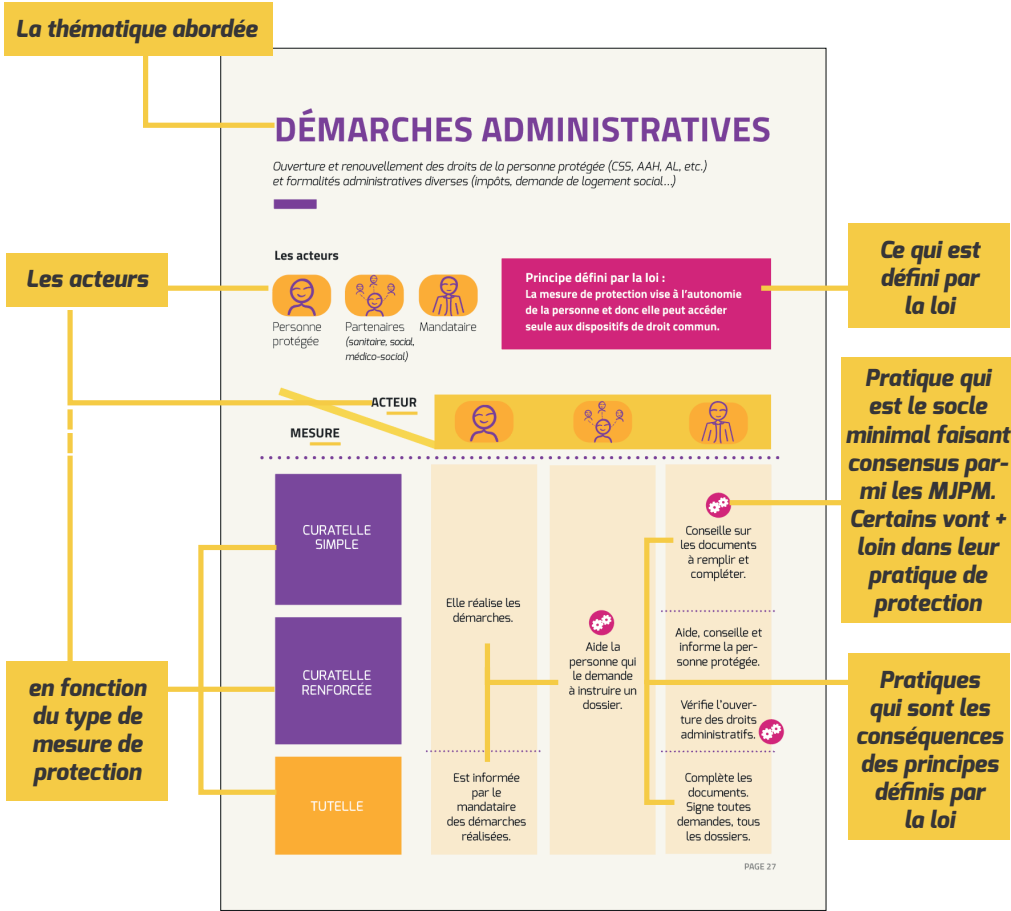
La thématique abordée

DÉMARCHES ADMINISTRATIVES

Ouverture et renouvellement des droits de la personne protégée (CSS, AAH, AL, etc.) et formalités administratives diverses (impôts, demande de logement social...)

Les acteurs

Ce qui est défini par la loi

Les acteurs

Personne protégée

Partenaires (sanitaire, social, médico-social)

Mandataire

Principe défini par la loi : La mesure de protection vise à l'autonomie de la personne et donc elle peut accéder seule aux dispositifs de droit commun.

Pratique qui est le socle minimal faisant consensus parmi les MJPM. Certains vont + loin dans leur pratique de protection

ACTEUR

MESURE

CURATELLE SIMPLE

CURATELLE RENFORCÉE

TUTELLE

Elle réalise les démarches.

Est informée par le mandataire des démarches réalisées.

Aide la personne qui le demande à instruire un dossier.

Conseille sur les documents à remplir et compléter.

Aide, conseille et informe la personne protégée.

Vérifie l'ouverture des droits administratifs.

Complète les documents. Signe toutes demandes, tous les dossiers.

en fonction du type de mesure de protection

Pratiques qui sont les conséquences des principes définis par la loi

PAGE 27